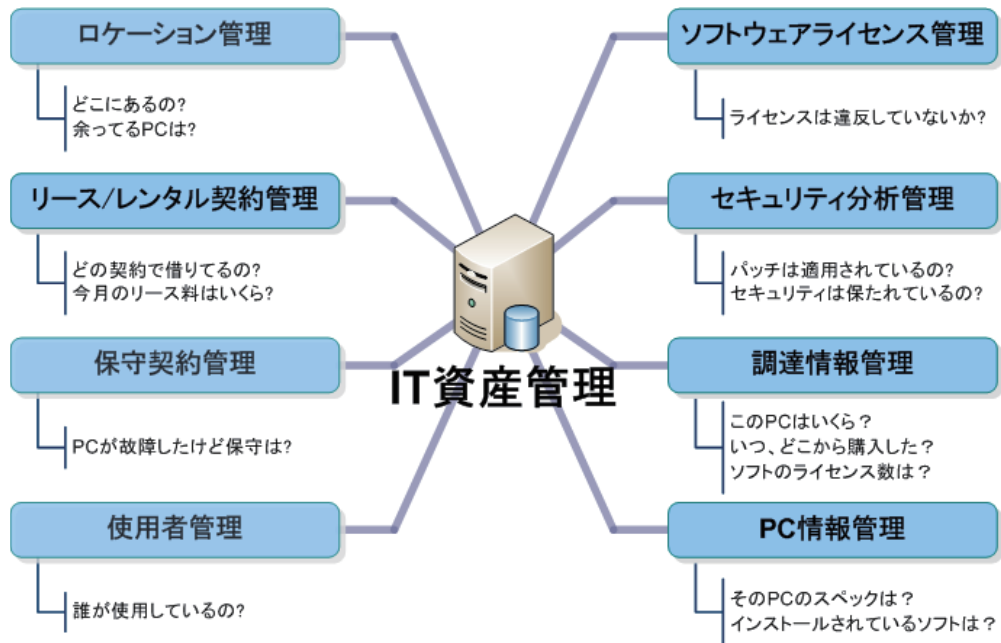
ロケーション管理

どこにあるの?
余ってるPCは?

リース/レンタル契約管理

どの契約で借りてるの?
今月のリース料はいくら?

保守契約管理

PCが故障したけど保守は?

使用者管理

誰が使用しているの?

IT資産管理

ソフトウェアライセンス管理

ライセンスは違反していないか?

セキュリティ分析管理

パッチは適用されているの?
セキュリティは保たれているの?

調達情報管理

このPCはいくら?
いつ、どこから購入した?
ソフトのライセンス数は?

PC情報管理

そのPCのスペックは?
インストールされているソフトは?